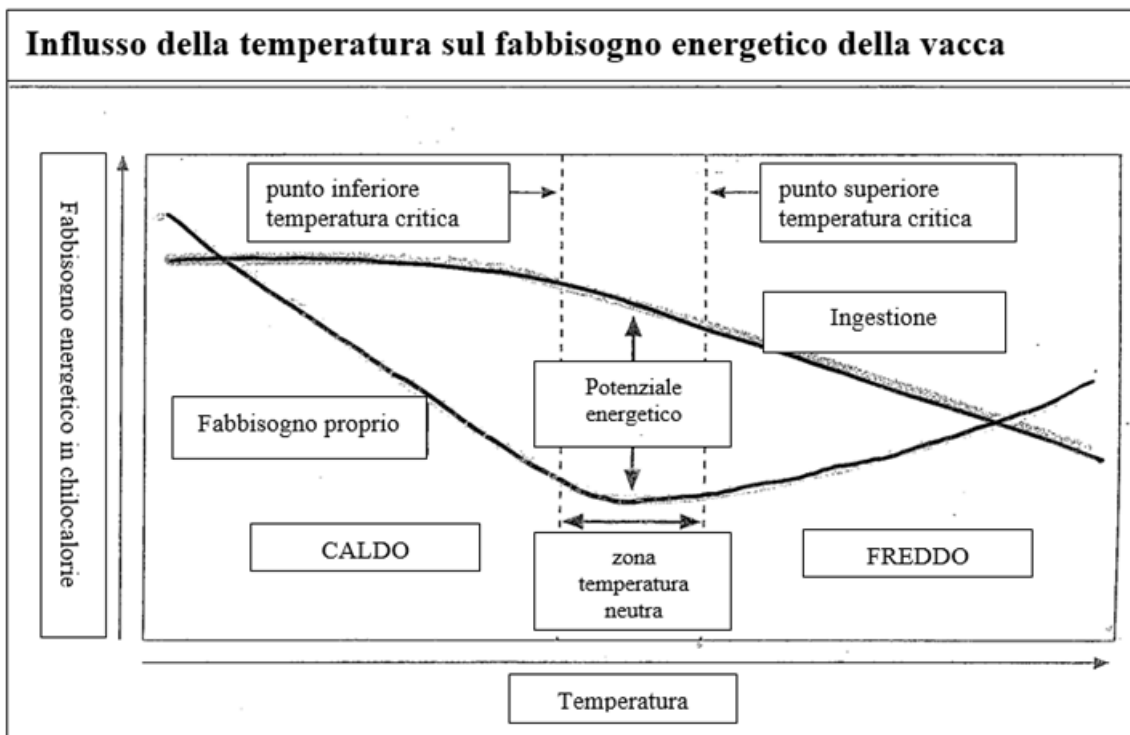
Influsso della temperatura sul fabbisogno energetico della vacca

Fabbisogno energetico in chilocalorie

punto inferiore temperatura critica

punto superiore temperatura critica

Ingestione

Potenziale energetico

Fabbisogno proprio

CALDO

zona temperatura neutra

FREDDO

Temperatura